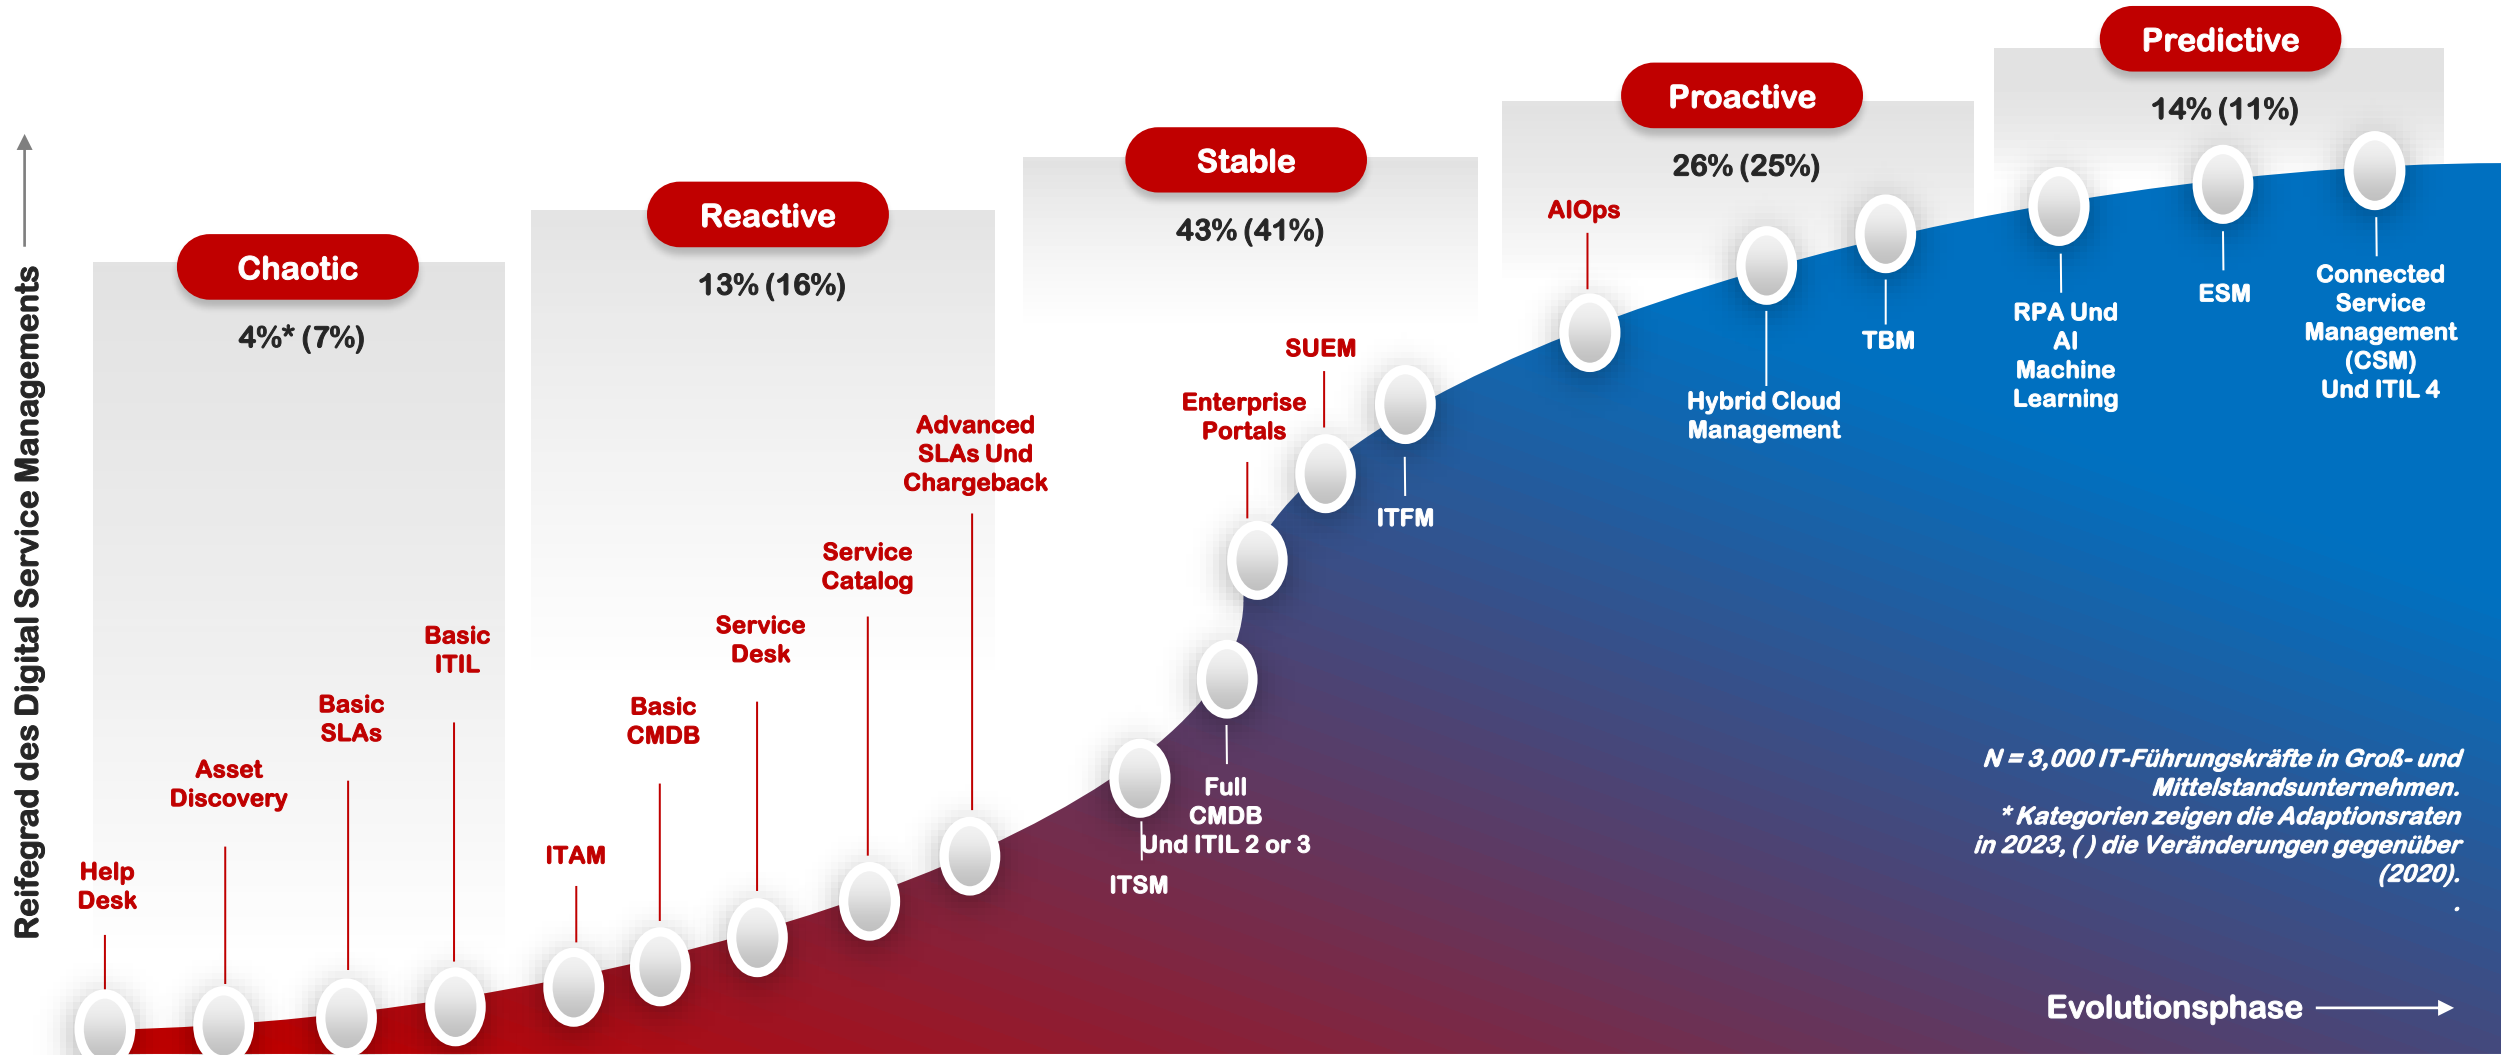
Reifegrad des Digital Service Managements

Chaotic
4%* (7%)

Reactive
13% (16%)

Stable
43% (41%)

Proactive
26% (25%)

Predictive
14% (11%)

Help Desk

Asset Discovery

Basic SLAs

Basic ITIL

ITAM

Basic CMDB

Service Desk

Service Catalog

Advanced SLAs Und Chargeback

ITSM

Full CMDB Und ITIL 2 or 3

Enterprise Portals

SUEM

ITFM

AIOps

Hybrid Cloud Management

TBM

RPA Und AI Machine Learning

ESM

Connected Service Management (CSM) Und ITIL 4

N = 3,000 IT-Führungskräfte in Groß- und Mittelstandsunternehmen.
* Kategorien zeigen die Adaptionsraten in 2023, ( ) die Veränderungen gegenüber (2020).
.

Evolutionsphase